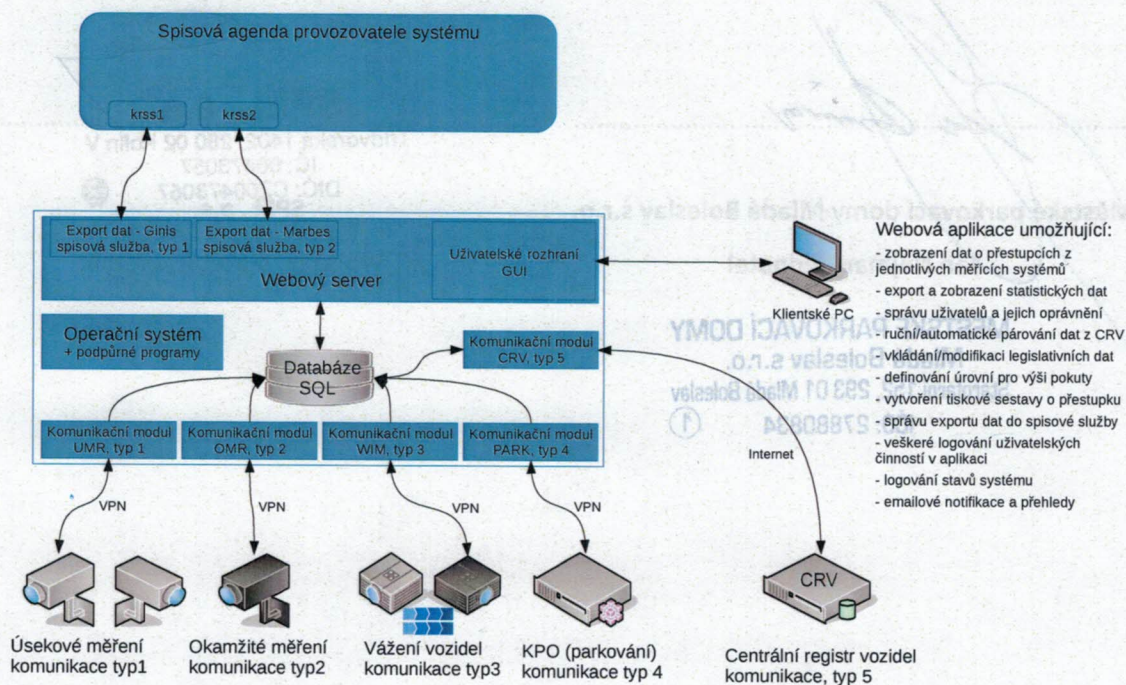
Spisová agenda provozovatele systému

krss1

krss2

Export dat - Ginis spisová služba, typ 1

Export dat - Marbes spisová služba, typ 2

Uživatelské rozhraní GUI

Webový server

Operační systém
+ podpůrné programy

Databáze SQL

Komunikační modul CRV, typ 5

Komunikační modul UMR, typ 1

Komunikační modul OMR, typ 2

Komunikační modul WIM, typ 3

Komunikační modul PARK, typ 4

Klientské PC

Internet

VPN

VPN

VPN

VPN

Webová aplikace umožňující:
- zobrazení dat o přestupcích z jednotlivých měřících systémů
- export a zobrazení statistických dat
- správu uživatelů a jejich oprávnění
- ruční/automatické párování dat z CRV
- vkládání/modifikaci legislativních dat
- definování úrovní pro výši pokuty
- vytvoření tiskové sestavy o přestupku
- správu exportu dat do spisové služby
- veškeré logování uživatelských činností v aplikaci
- logování stavů systému
- emailové notifikace a přehledy

CRV

Úsekové měření komunikace typ1

Okamžité měření komunikace typ2

Vážení vozidel komunikace typ3

KPO (parkování) komunikace typ 4

Centrální registr vozidel komunikace, typ 5

MLADOBOLESLAVSKÉ PARKOVACÍ DOMY Mladá Boleslav s.r.o.
293 01 Mladá Boleslav
IČ: 27880834
1